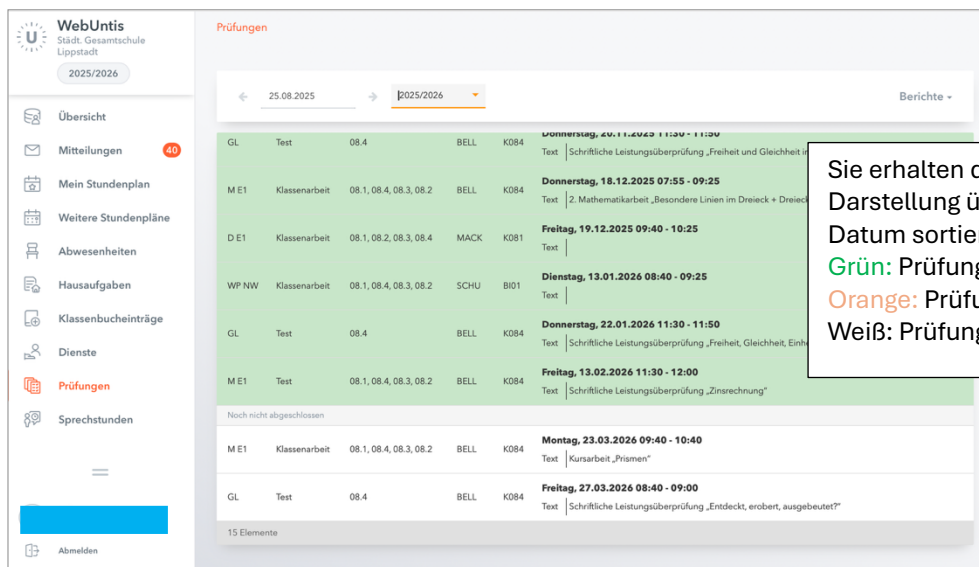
WebUntis
Städt. Gesamtschule Lippstadt
2025/2026

Übersicht
Mitteilungen 40
Mein Stundenplan
Weitere Stundenpläne
Abwesenheiten
Hausaufgaben
Klassenbucheinträge
Dienste
Prüfungen
Sprechstunden

Abmelden

Prüfungen

25.08.2025 2025/2026 Berichte

| | | | | | |
|---|---|---|---|---|---|
| GL | Test | 08.4 | BELL | K084 | Donnerstag, 20.11.2025 11:30 - 11:50 Text Schriftliche Leistungsüberprüfung „Freiheit und Gleichheit i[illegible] |
| M E1 | Klassenarbeit | 08.1, 08.4, 08.3, 08.2 | BELL | K084 | Donnerstag, 18.12.2025 07:55 - 09:25 Text 2. Mathematikarbeit „Besondere Linien im Dreieck + Dreieck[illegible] |
| D E1 | Klassenarbeit | 08.1, 08.2, 08.3, 08.4 | MACK | K081 | Freitag, 19.12.2025 09:40 - 10:25 Text |
| WP NW | Klassenarbeit | 08.1, 08.4, 08.3, 08.2 | SCHU | BI01 | Dienstag, 13.01.2026 08:40 - 09:25 Text |
| GL | Test | 08.4 | BELL | K084 | Donnerstag, 22.01.2026 11:30 - 11:50 Text Schriftliche Leistungsüberprüfung „Freiheit, Gleichheit, Einh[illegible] |
| M E1 | Test | 08.1, 08.4, 08.3, 08.2 | BELL | K084 | Freitag, 13.02.2026 11:30 - 12:00 Text Schriftliche Leistungsüberprüfung „Zinsrechnung“ |

Noch nicht abgeschlossen

| | | | | | |
|---|---|---|---|---|---|
| M E1 | Klassenarbeit | 08.1, 08.4, 08.3, 08.2 | BELL | K084 | Montag, 23.03.2026 09:40 - 10:40 Text Kursarbeit „Prismen“ |
| GL | Test | 08.4 | BELL | K084 | Freitag, 27.03.2026 08:40 - 09:00 Text Schriftliche Leistungsüberprüfung „Entdeckt, erobert, ausgebeutet?“ |

15 Elemente

Sie erhalten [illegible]
Darstellung ü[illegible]
Datum sortie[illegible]
Grün: Prüfun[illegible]
Orange: Prüf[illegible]
Weiß: Prüfun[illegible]